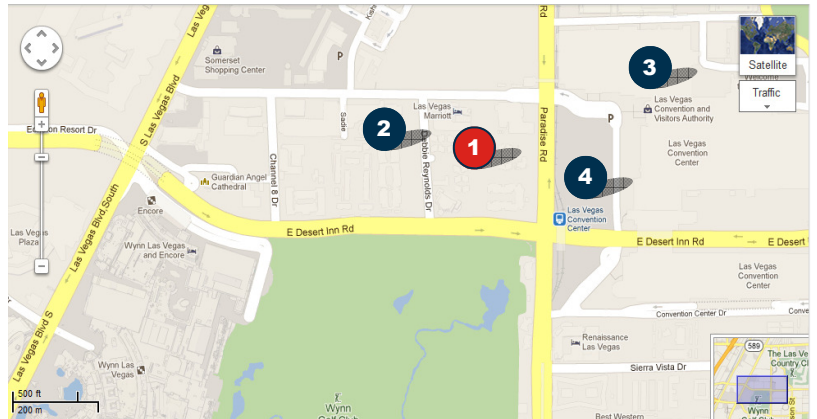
Las Vegas Blvd
S Las Vegas Blvd
Somerset Shopping Center
P
Paradise Rd
Satellite
Welcome
Traffic
3
Las Vegas Convention and Visitors Authority
Las Vegas Marriott
2
1
Sadie
Debbie Reynolds Dr
P
Las Vegas Convention Center
Edison Resort Dr
Guardian Angel Cathedral
Channel 8 Dr
4
Las Vegas Convention Center
Las Vegas Blvd South
Encore
E Desert Inn Rd
E Desert Inn Rd
E Desert Inn Rd
Las Vegas Plaza
Wynn Las Vegas and Encore
Las Vegas Convention Center
Convention Center Dr
Renaissance Las Vegas
Las Vegas Blvd S
Wynn Las Vegas
Sierra Vista Dr
589
The Las Vegas Country Club
500 ft
200 m
Wynn Golf Club
Best Western